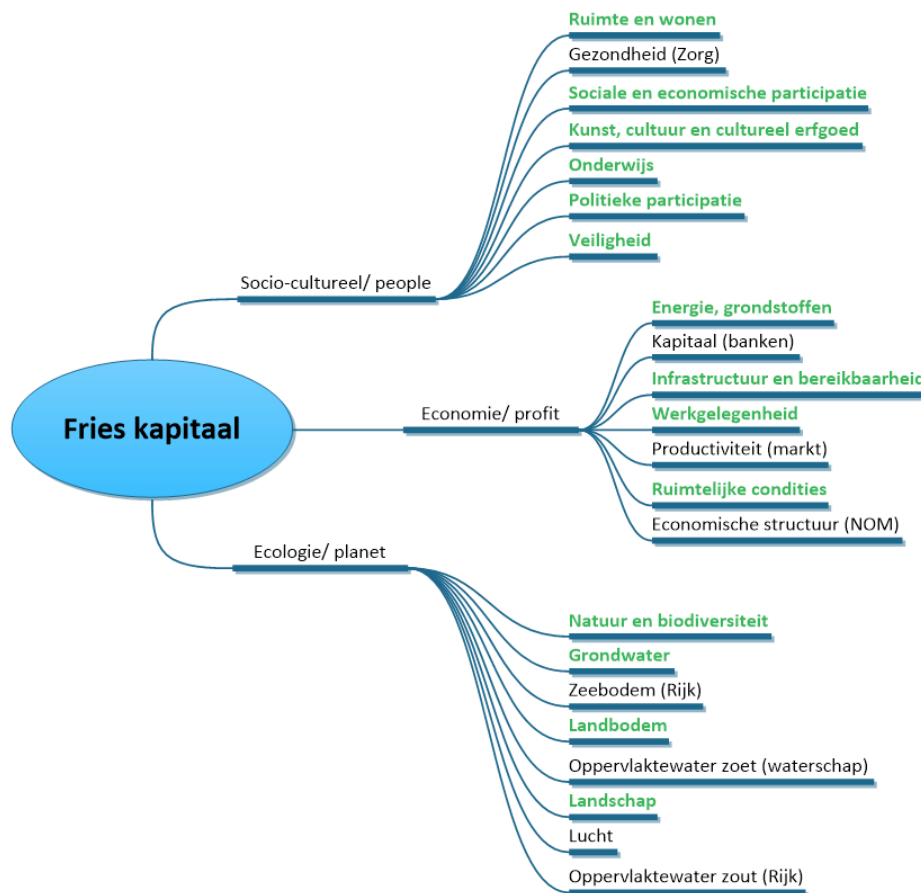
Fries kapitaal

Socio-cultureel/ people

Ruimte en wonen
Gezondheid (Zorg)
Sociale en economische participatie
Kunst, cultuur en cultureel erfgoed
Onderwijs
Politieke participatie
Veiligheid

Economie/ profit

Energie, grondstoffen
Kapitaal (banken)
Infrastructuur en bereikbaarheid
Werkgelegenheid
Productiviteit (markt)
Ruimtelijke condities
Economische structuur (NOM)

Ecologie/ planet

Natuur en biodiversiteit
Grondwater
Zeebodem (Rijk)
Landbodem
Oppervlaktewater zoet (waterschap)
Landschap
Lucht
Oppervlaktewater zout (Rijk)